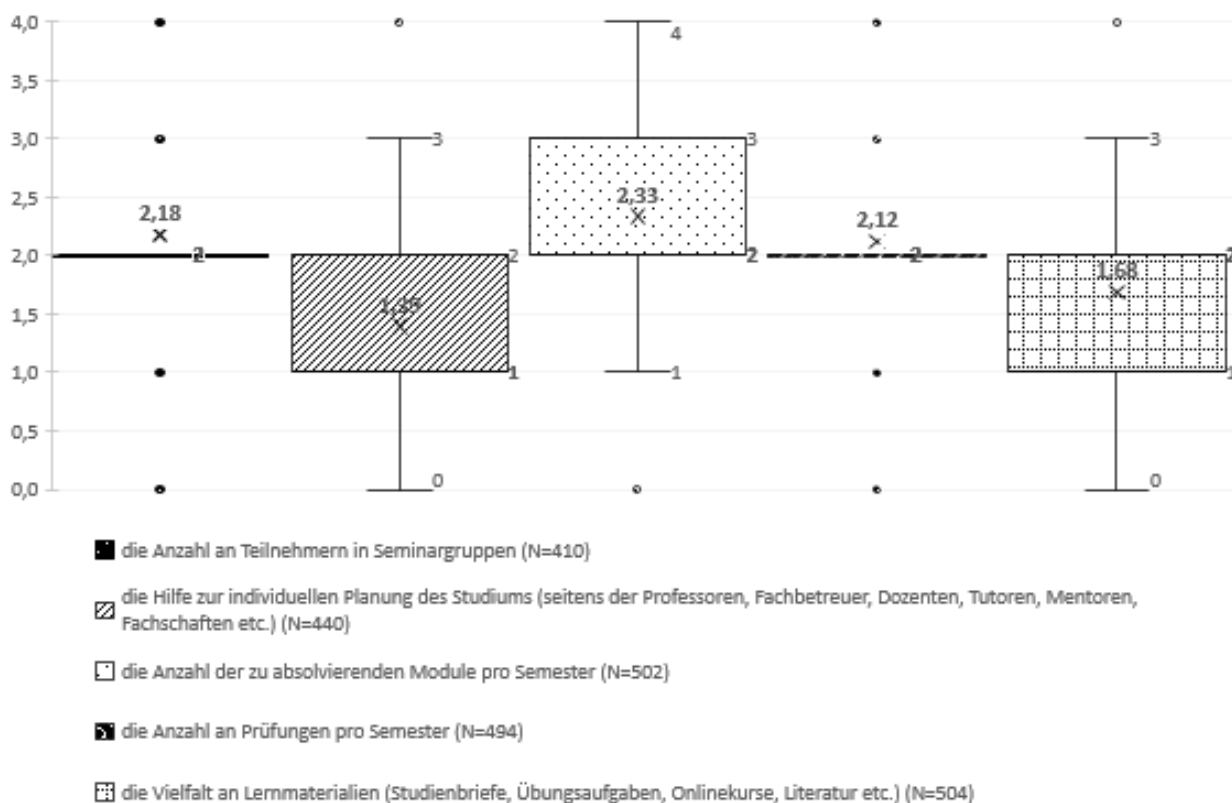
4,0
3,5
3,0
2,5
2,0
1,5
1,0
0,5
0,0

2,18
2

3
2
1,39
1
0

4
3
2,33
2
1

2,12
2

3
2
1,68
1
0

die Anzahl an Teilnehmern in Seminargruppen (N=410)

die Hilfe zur individuellen Planung des Studiums (seitens der Professoren, Fachbetreuer, Dozenten, Tutoren, Mentoren, Fachschaften etc.) (N=440)

die Anzahl der zu absolvierenden Module pro Semester (N=502)

die Anzahl an Prüfungen pro Semester (N=494)

die Vielfalt an Lernmaterialien (Studienbriefe, Übungsaufgaben, Onlinekurse, Literatur etc.) (N=504)